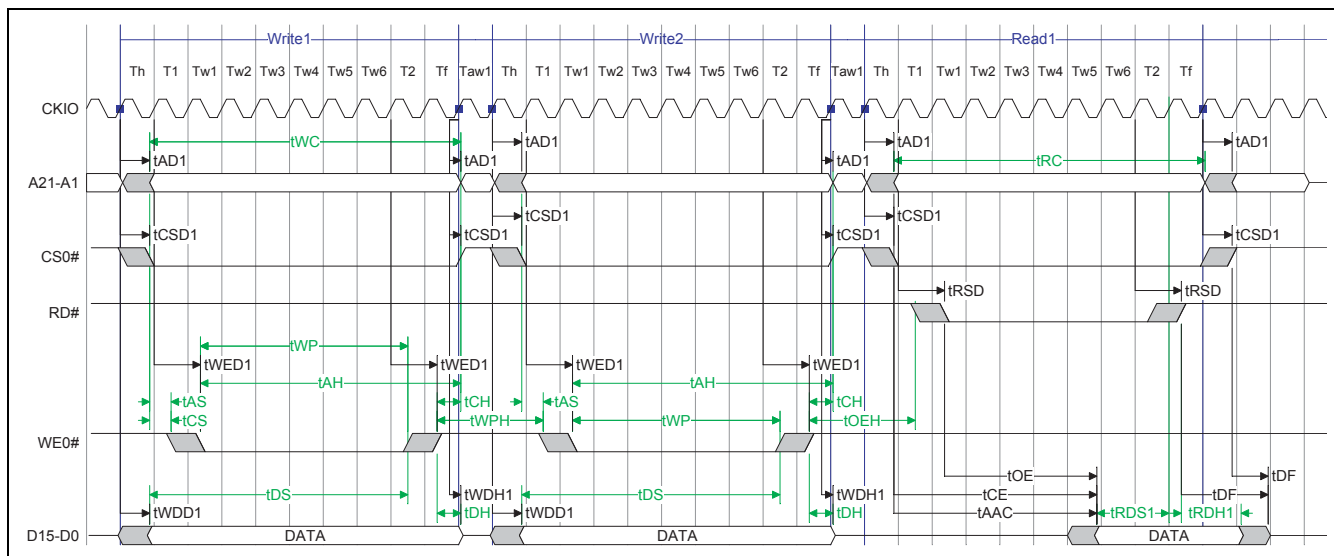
Write1 Write2 Read1

Th T1 Tw1 Tw2 Tw3 Tw4 Tw5 Tw6 T2 Tf Taw1 Th T1 Tw1 Tw2 Tw3 Tw4 Tw5 Tw6 T2 Tf Taw1 Th T1 Tw1 Tw2 Tw3 Tw4 Tw5 Tw6 T2 Tf

CKIO

tWC tAD1 tAD1 tAD1 tAD1 tAD1 tRC tAD1

A21-A1

tCSD1 tCSD1 tCSD1 tCSD1 tCSD1 tCSD1

CS0#

tRSD tRSD

RD#

tWP tWED1 tWED1 tWED1 tWED1

tAH tAH

tAS tCH tAS tCH

tCS tWPH tWP tOEH

WE0#

tOE tDF

tDS tWDH1 tDS tWDH1 tCE tDF

tWDD1 tDH tWDD1 tDH tAAC tRDS1 tRDH1

D15-D0 DATA DATA DATA